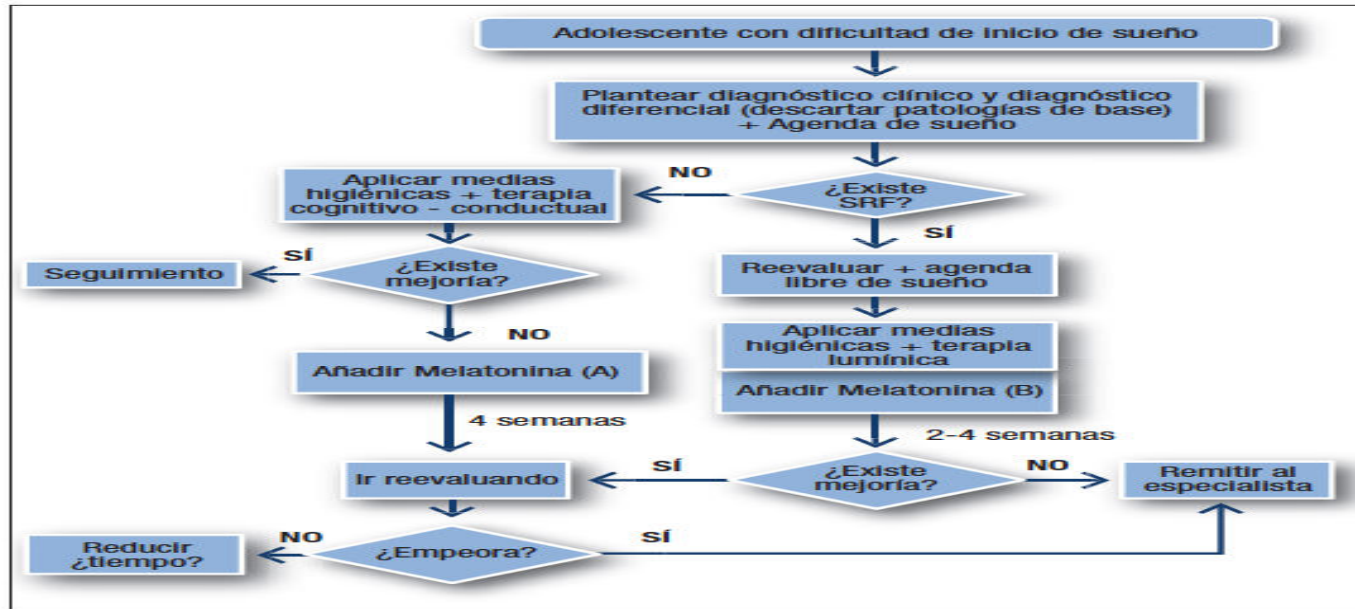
Adolescente con dificultad de inicio de sueño

Plantear diagnóstico clínico y diagnóstico diferencial (descartar patologías de base) + Agenda de sueño

¿Existe SRF?

NO

Aplicar medias higiénicas + terapia cognitivo - conductual

¿Existe mejoría?

SÍ

Seguimiento

NO

Añadir Melatonina (A)

4 semanas

Ir reevaluando

¿Empeora?

NO

Reducir ¿tiempo?

SÍ

Reevaluar + agenda libre de sueño

Aplicar medias higiénicas + terapia lumínica

Añadir Melatonina (B)

2-4 semanas

¿Existe mejoría?

SÍ

NO

Remitir al especialista

SÍ